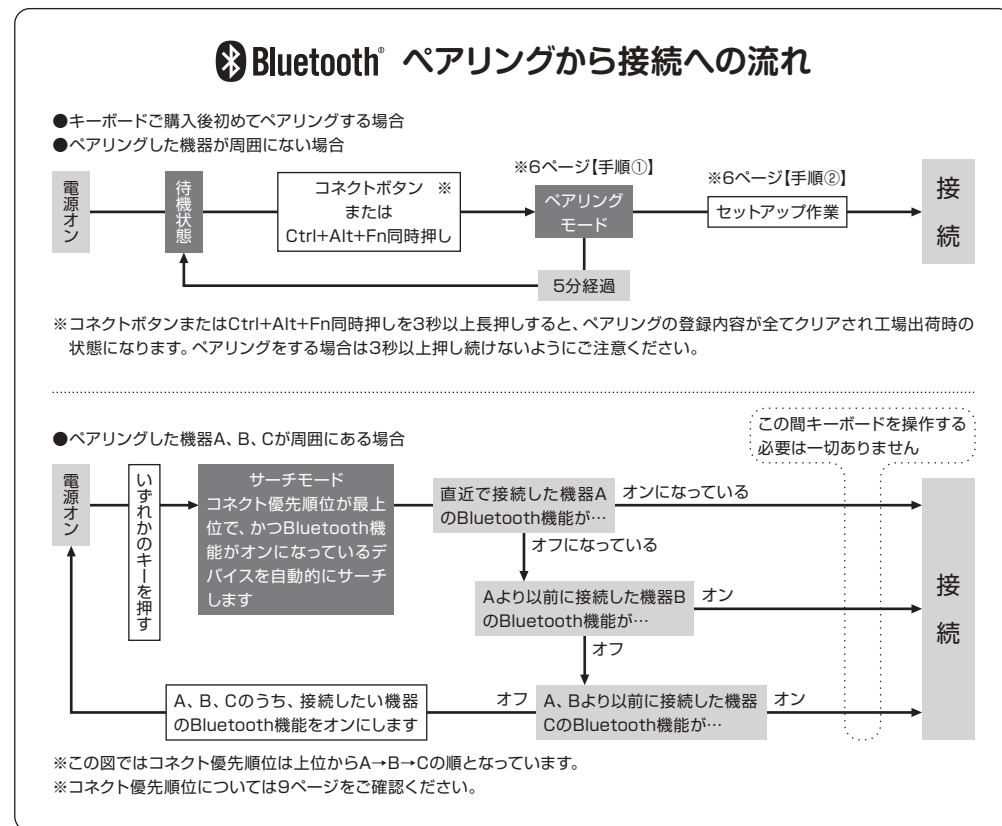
Bluetooth® ペアリングから接続への流れ

●キーボードご購入後初めてペアリングする場合
●ペアリングした機器が周囲にない場合

電源オン

待機状態

コネクトボタン ※
または
Ctrl+Alt+Fn同時押し

※6ページ【手順①】
ペアリングモード

※6ページ【手順②】
セットアップ作業

接続

5分経過

※コネクトボタンまたはCtrl+Alt+Fn同時押しを3秒以上長押しすると、ペアリングの登録内容が全てクリアされ工場出荷時の状態になります。ペアリングをする場合は3秒以上押し続けないようにご注意ください。

●ペアリングした機器A、B、Cが周囲にある場合

この間キーボードを操作する必要は一切ありません

電源オン

いずれかのキーを押す

サーチモード
コネクト優先順位が最上位で、かつBluetooth機能がオンになっているデバイスを自動的にサーチします

直近で接続した機器AのBluetooth機能が…

オンになっている

オフになっている

Aより以前に接続した機器BのBluetooth機能が…

オン

オフ

A、Bより以前に接続した機器CのBluetooth機能が…

オン

オフ

A、B、Cのうち、接続したい機器のBluetooth機能をオンにします

接続

※この図ではコネクト優先順位は上位からA→B→Cの順となっています。
※コネクト優先順位については9ページをご確認ください。